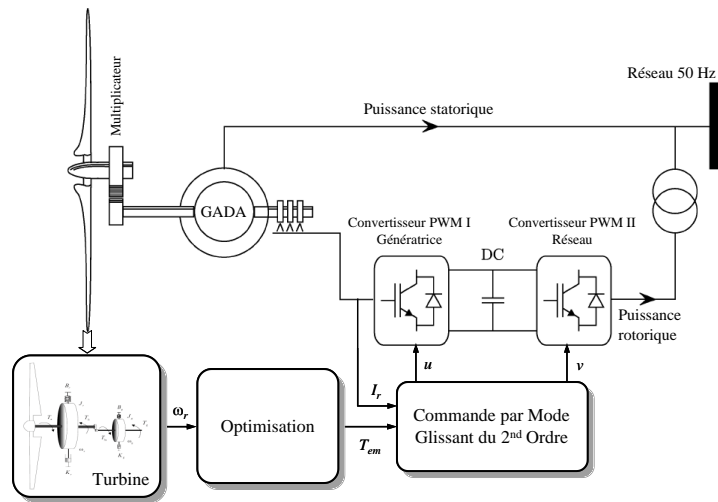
Multiplicateur

Réseau 50 Hz

Puissance statorique

GADA

Convertisseur PWM I Génératrice

DC

Convertisseur PWM II Réseau

Puissance rotorique

$u$

$v$

$\omega_r$

Optimisation

$I_r$

$T_{em}$

Commande par Mode Glissant du 2$^{nd}$ Ordre

Turbine